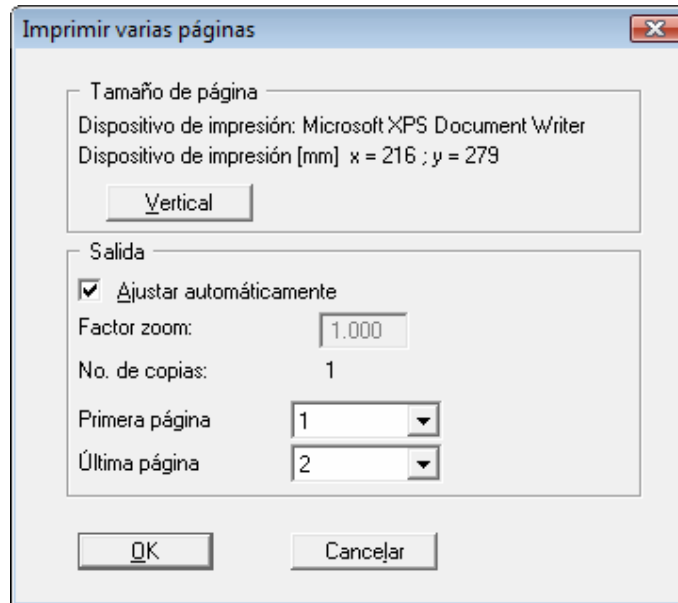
Imprimir varias páginas

Tamaño de página

Dispositivo de impresión: Microsoft XPS Document Writer

Dispositivo de impresión [mm] x = 216 ; y = 279

Vertical

Salida

Ajustar automáticamente

Factor zoom: 1.000

No. de copias: 1

Primera página 1

Última página 2

OK

Cancelar